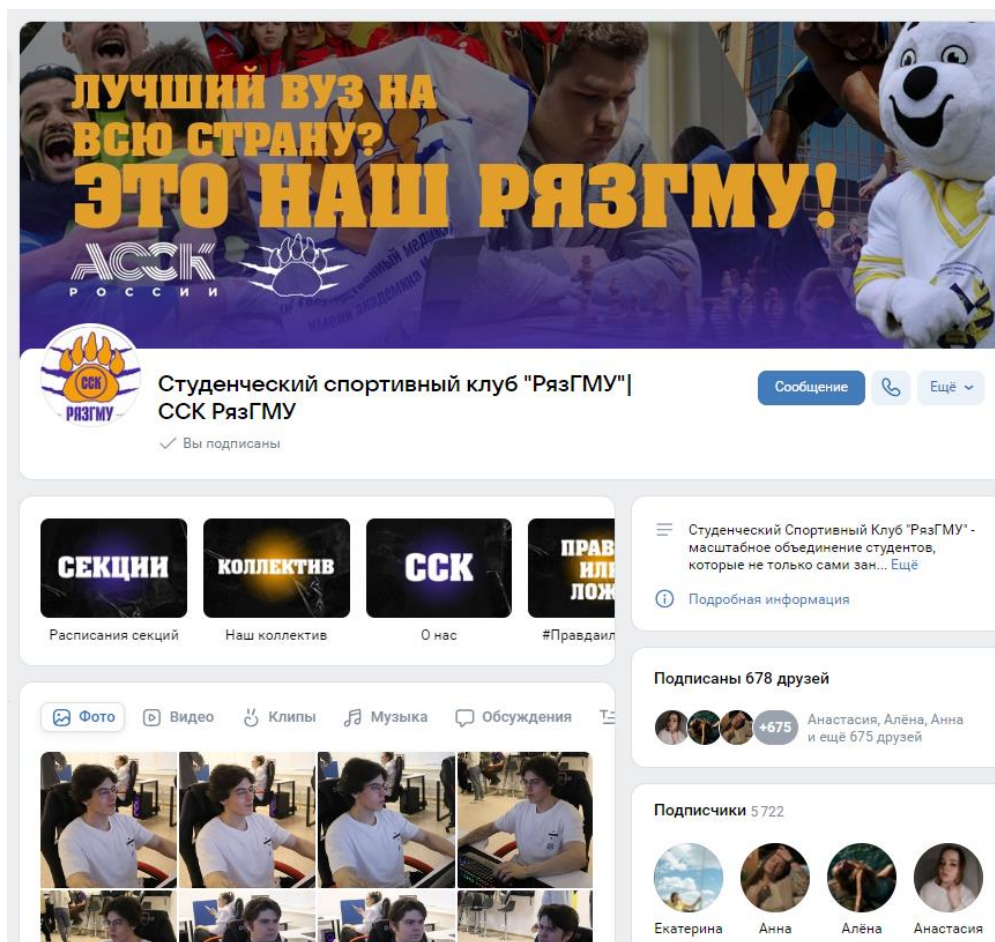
ЛУЧШИЙ ВУЗ НА ВСЮ СТРАНУ?
ЭТО НАШ РЯЗГМУ!

АССК РОССИИ

ССК РЯЗГМУ

Студенческий спортивный клуб "РязГМУ"| ССК РязГМУ

Вы подписаны

Сообщение

Ещё

СЕКЦИИ
Расписания секций

КОЛЛЕКТИВ
Наш коллектив

ССК
О нас

ПРАВ НЛ ЛОЖ
#Правдаил

Студенческий Спортивный Клуб "РязГМУ" - масштабное объединение студентов, которые не только сами зан... Ещё

Подробная информация

Фото
Видео
Клипы
Музыка
Обсуждения

Подписаны 678 друзей

+675
Анастасия, Алёна, Анна и ещё 675 друзей

Подписчики 5 722

Екатерина
Анна
Алёна
Анастасия